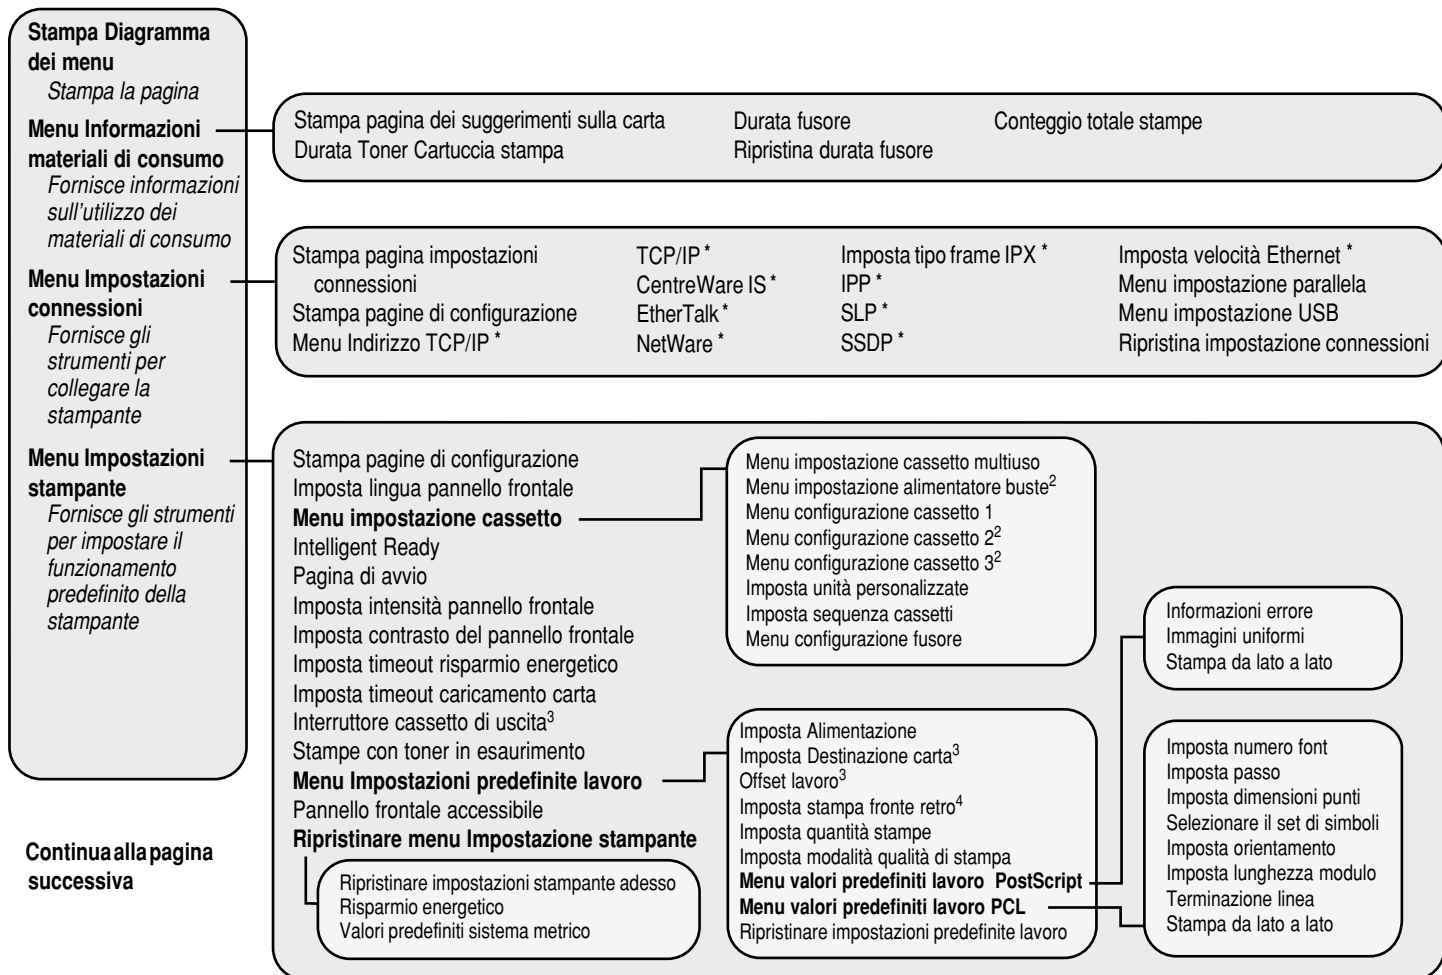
**Stampa Diagramma dei menu**
*Stampa la pagina*

**Menu Informazioni materiali di consumo**
*Fornisce informazioni sull'utilizzo dei materiali di consumo*

**Menu Impostazioni connessioni**
*Fornisce gli strumenti per collegare la stampante*

**Menu Impostazioni stampante**
*Fornisce gli strumenti per impostare il funzionamento predefinito della stampante*

**Continua alla pagina successiva**

Stampa pagina dei suggerimenti sulla carta
Durata Toner Cartuccia stampa
Durata fusore
Ripristina durata fusore
Conteggio totale stampe

Stampa pagina impostazioni connessioni
Stampa pagine di configurazione
Menu Indirizzo TCP/IP *
TCP/IP *
CentreWare IS *
EtherTalk *
NetWare *
Imposta tipo frame IPX *
IPP *
SLP *
SSDP *
Imposta velocità Ethernet *
Menu impostazione parallela
Menu impostazione USB
Ripristina impostazione connessioni

Stampa pagine di configurazione
Imposta lingua pannello frontale
**Menu impostazione cassetto**
Intelligent Ready
Pagina di avvio
Imposta intensità pannello frontale
Imposta contrasto del pannello frontale
Imposta timeout risparmio energetico
Imposta timeout caricamento carta
Interruttore cassetto di uscita$^3$
Stampe con toner in esaurimento
**Menu Impostazioni predefinite lavoro**
Pannello frontale accessibile
**Ripristinare menu Impostazione stampante**

Ripristinare impostazioni stampante adesso
Risparmio energetico
Valori predefiniti sistema metrico

Menu impostazione cassetto multiuso
Menu impostazione alimentatore buste$^2$
Menu configurazione cassetto 1
Menu configurazione cassetto 2$^2$
Menu configurazione cassetto 3$^2$
Imposta unità personalizzate
Imposta sequenza cassetti
Menu configurazione fusore

Imposta Alimentazione
Imposta Destinazione carta$^3$
Offset lavoro$^3$
Imposta stampa fronte retro$^4$
Imposta quantità stampe
Imposta modalità qualità di stampa
**Menu valori predefiniti lavoro PostScript**
**Menu valori predefiniti lavoro PCL**
Ripristinare impostazioni predefinite lavoro

Informazioni errore
Immagini uniformi
Stampa da lato a lato

Imposta numero font
Imposta passo
Imposta dimensioni punti
Selezionare il set di simboli
Imposta orientamento
Imposta lunghezza modulo
Terminazione linea
Stampa da lato a lato